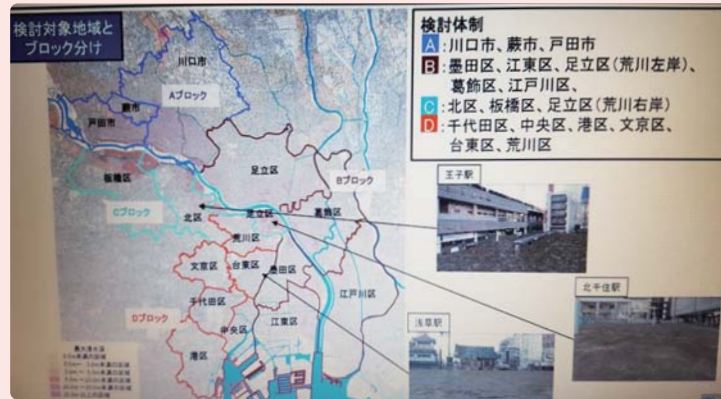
検討対象地域と
ブロック分け

検討体制
A：川口市、蕨市、戸田市
B：墨田区、江東区、足立区（荒川左岸）、葛飾区、江戸川区、
C：北区、板橋区、足立区（荒川右岸）
D：千代田区、中央区、港区、文京区、台東区、荒川区

川口市
Aブロック
蕨市
戸田市
板橋区
Cブロック
足立区
Bブロック
北区
足立区
葛飾区
荒川区
文京区
台東区
墨田区
江戸川区
千代田区
Dブロック
中央区
江東区
港区

王子駅
北千住駅
浅草駅

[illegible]